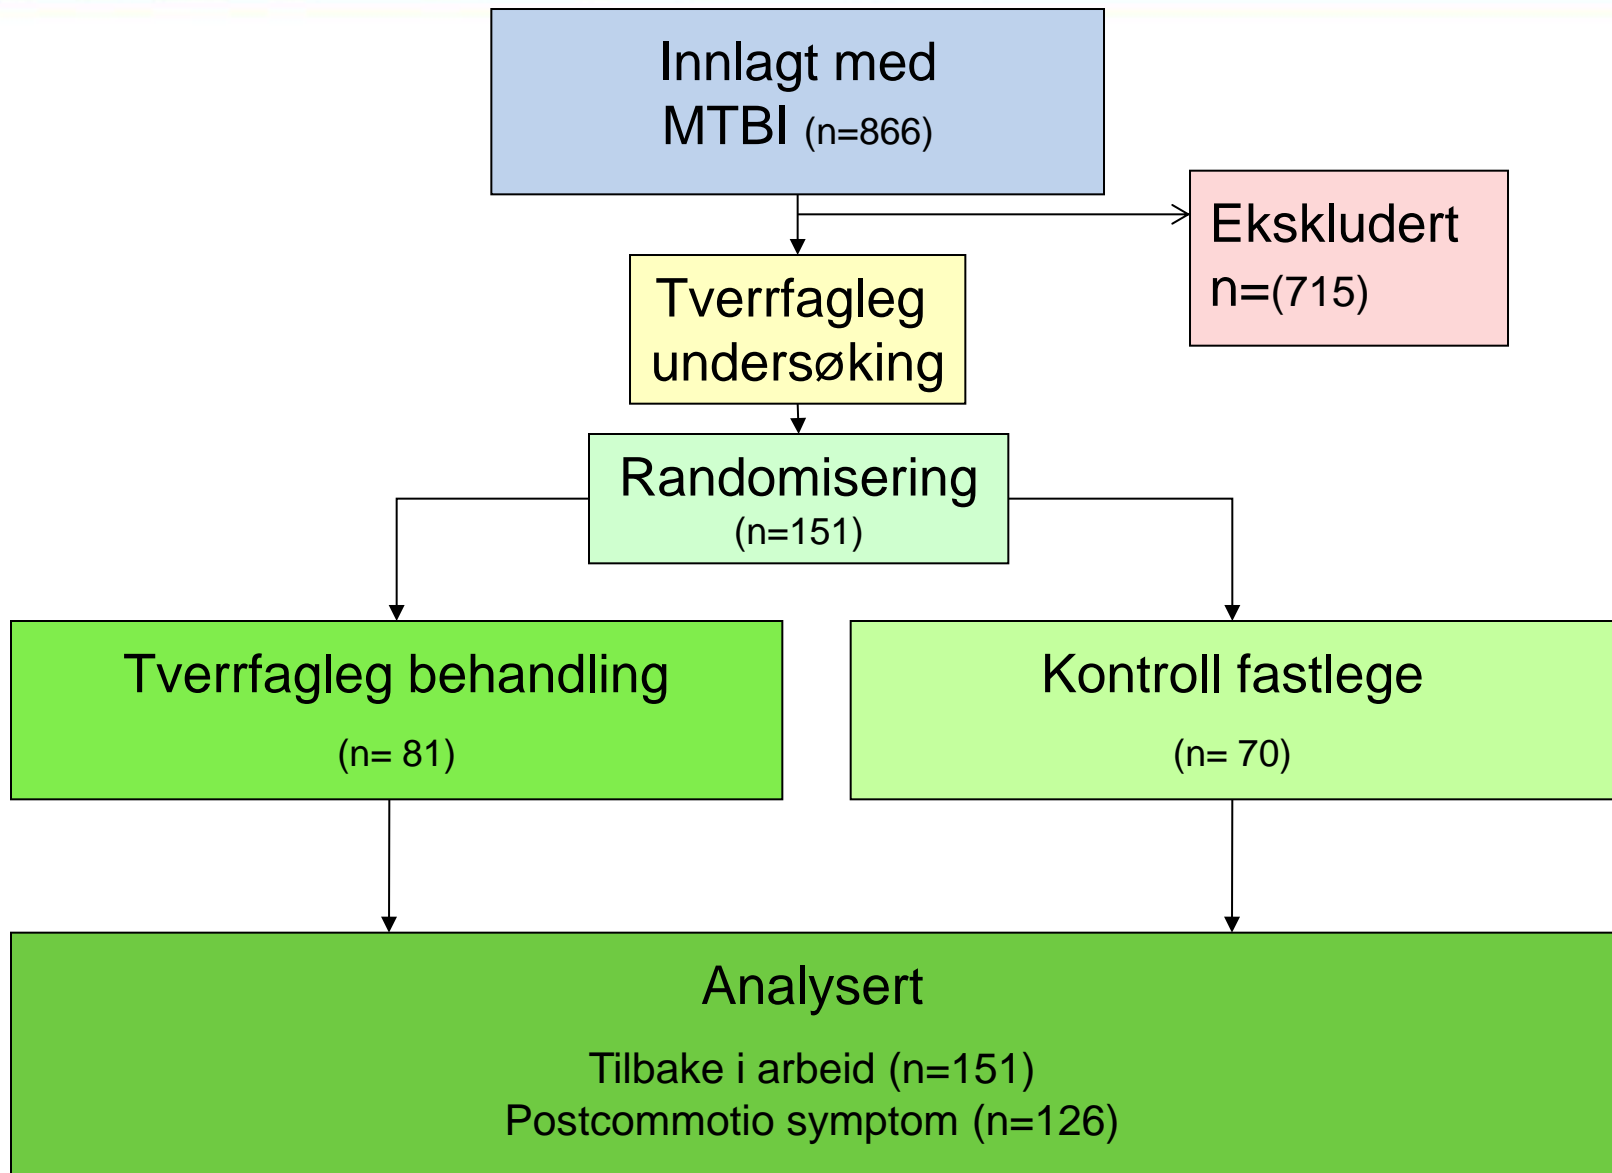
Innlagt med MTBI (n=866)

Ekskludert n=(715)

Tverrfagleg undersøking

Randomisering (n=151)

Tverrfagleg behandling

(n= 81)

Kontroll fastlege

(n= 70)

Analysert

Tilbake i arbeid (n=151)
Postcommotio symptom (n=126)